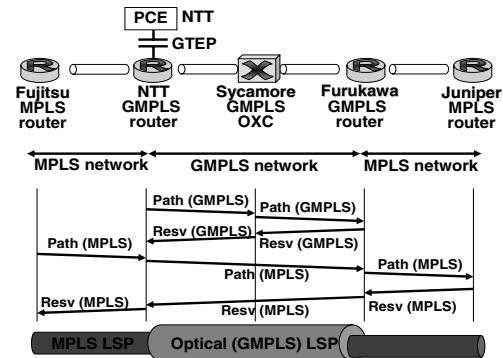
PCE NTT

GTEP

Fujitsu MPLS router

NTT GMPLS router

Sycamore GMPLS OXC

Furukawa GMPLS router

Juniper MPLS router

MPLS network

GMPLS network

MPLS network

Path (GMPLS)

Path (GMPLS)

Resv (GMPLS)

Resv (GMPLS)

Path (MPLS)

Path (MPLS)

Path (MPLS)

Resv (MPLS)

Resv (MPLS)

Resv (MPLS)

MPLS LSP

Optical (GMPLS) LSP